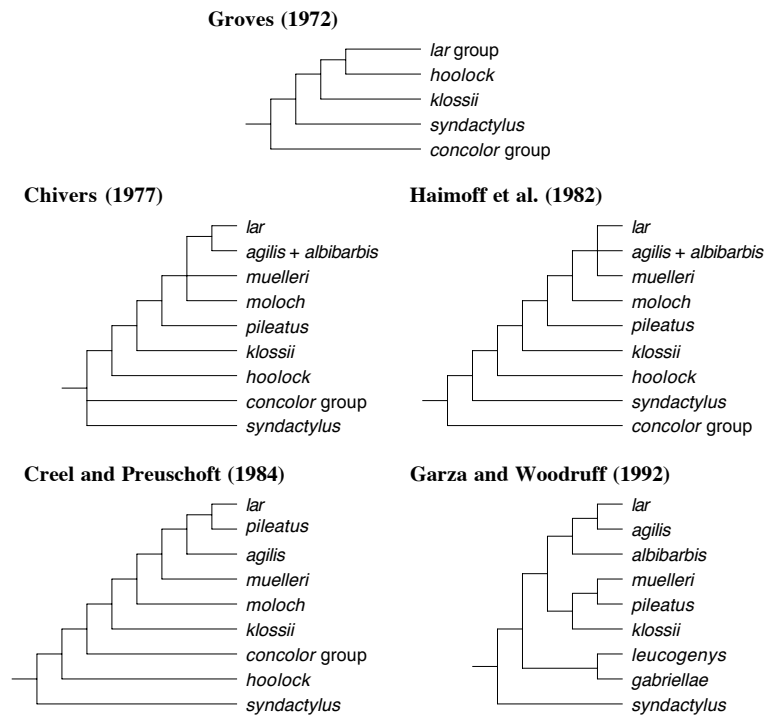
Groves (1972)

lar group
hoolock
klossii
syndactylus
concolor group

Chivers (1977)

lar
agilis + albibarbis
muelleri
moloch
pileatus
klossii
hoolock
concolor group
syndactylus

Haimoff et al. (1982)

lar
agilis + albibarbis
muelleri
moloch
pileatus
klossii
hoolock
syndactylus
concolor group

Creel and Preuschoft (1984)

lar
pileatus
agilis
muelleri
moloch
klossii
concolor group
hoolock
syndactylus

Garza and Woodruff (1992)

lar
agilis
albibarbis
muelleri
pileatus
klossii
leucogenys
gabriellae
syndactylus